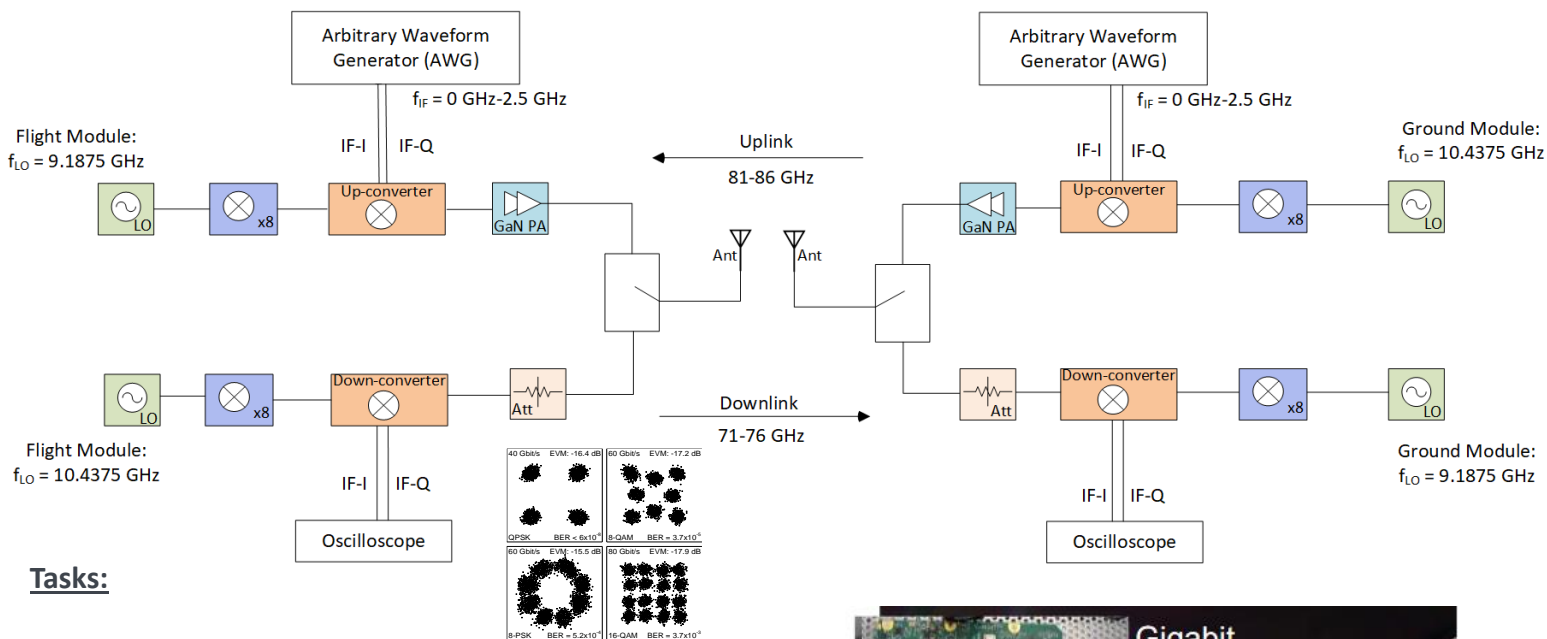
Arbitrary Waveform Generator (AWG)

$f_{IF}$ = 0 GHz-2.5 GHz

IF-I IF-Q

Flight Module:
$f_{LO}$ = 9.1875 GHz

LO

x8

Up-converter

GaN PA

Uplink
81-86 GHz

Ant

Ant

Arbitrary Waveform Generator (AWG)

$f_{IF}$ = 0 GHz-2.5 GHz

IF-I IF-Q

Ground Module:
$f_{LO}$ = 10.4375 GHz

GaN PA

Up-converter

x8

LO

LO

x8

Down-converter

Att

Downlink
71-76 GHz

Att

Down-converter

x8

LO

Flight Module:
$f_{LO}$ = 10.4375 GHz

IF-I IF-Q

Oscilloscope

| 40 Gbit/s EVM: -16.4 dB QPSK BER < $6x10^{-6}$ | 60 Gbit/s EVM: -17.2 dB 8-QAM BER = $3.7x10^{-5}$ |
|---|---|
| 60 Gbit/s EVM: -15.5 dB 8-PSK BER = $5.2x10^{-5}$ | 80 Gbit/s EVM: -17.9 dB 16-QAM BER = $3.7x10^{-5}$ |

Ground Module:
$f_{LO}$ = 9.1875 GHz

IF-I IF-Q

Oscilloscope

Tasks:

Gigabit